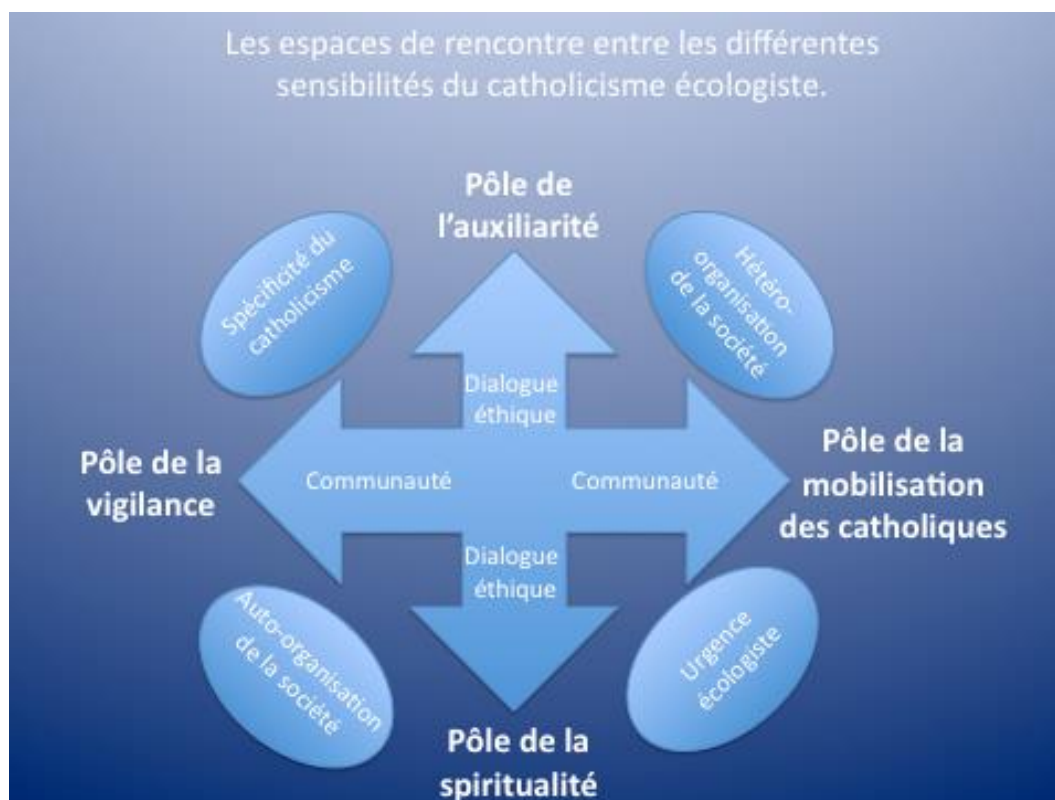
Les espaces de rencontre entre les différentes sensibilités du catholicisme écologiste.

Pôle de l'auxiliarité

Spécificité du catholicisme

Hétéro-organisation de la société

Dialogue éthique

Pôle de la vigilance

Communauté

Communauté

Pôle de la mobilisation des catholiques

Dialogue éthique

Auto-organisation de la société

Urgence écologiste

Pôle de la spiritualité